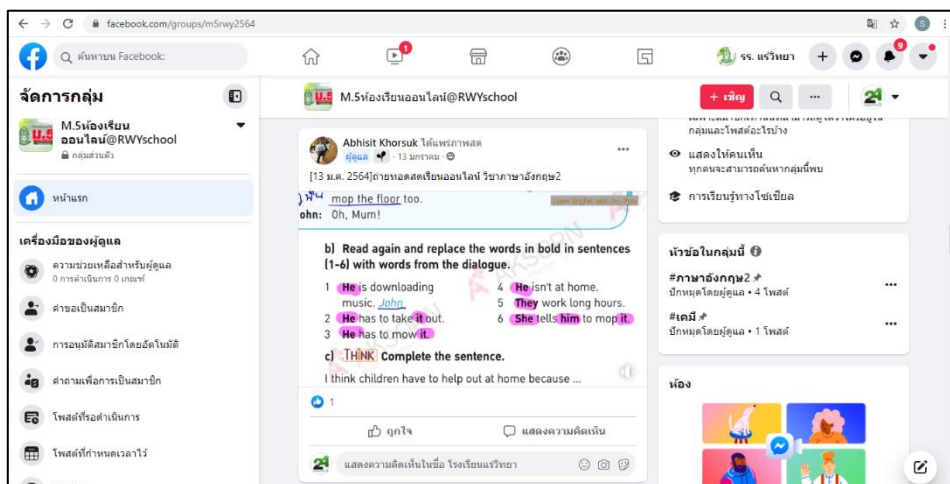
facebook.com/groups/m5rwy2564

ค้นหาบน Facebook

1

9

รร. แร่วิทยา

จัดการกลุ่ม

M.5ห้องเรียนออนไลน์@RWYschool

กลุ่มส่วนตัว

หน้าแรก

เครื่องมือของผู้ดูแล

ความช่วยเหลือสำหรับผู้ดูแล
0 การดำเนินการ 0 เกณฑ์

คำขอเป็นสมาชิก

การอนุมัติสมาชิกโดยอัตโนมัติ

คำถามเพื่อการเป็นสมาชิก

โพสต์ที่รอดำเนินการ

โพสต์ที่กำหนดเวลาไว้

M.5ห้องเรียนออนไลน์@RWYschool

+ เชิญ

Abhisit Khorsuk ได้แชร์ภาพสด
ผู้ดูแล · 13 มกราคม ·

[13 ม.ค. 2564]ถ่ายทอดสดเรียนออนไลน์ วิชาภาษาอังกฤษ2

mop the floor too.
ohn: Oh, Mum!

b) Read again and replace the words in bold in sentences (1-6) with words from the dialogue.

1 He is downloading music. John
2 He has to take it out.
3 He has to mow it.
4 He isn't at home.
5 They work long hours.
6 She tells him to mop it.

c) THINK Complete the sentence.

I think children have to help out at home because ...

1

ถูกใจ

แสดงความคิดเห็น

แสดงความคิดเห็นในชื่อ โรงเรียนแร่วิทยา

กลุ่มและโพสต์อะไรบ้าง

แสดงให้คนเห็น
ทุกคนจะสามารถค้นหากลุ่มนี้พบ

การเรียนรู้ทางโซเชียล

หัวข้อในกลุ่มนี้

#ภาษาอังกฤษ2
ปักหมุดโดยผู้ดูแล · 4 โพสต์

#เคมี
ปักหมุดโดยผู้ดูแล · 1 โพสต์

ห้อง